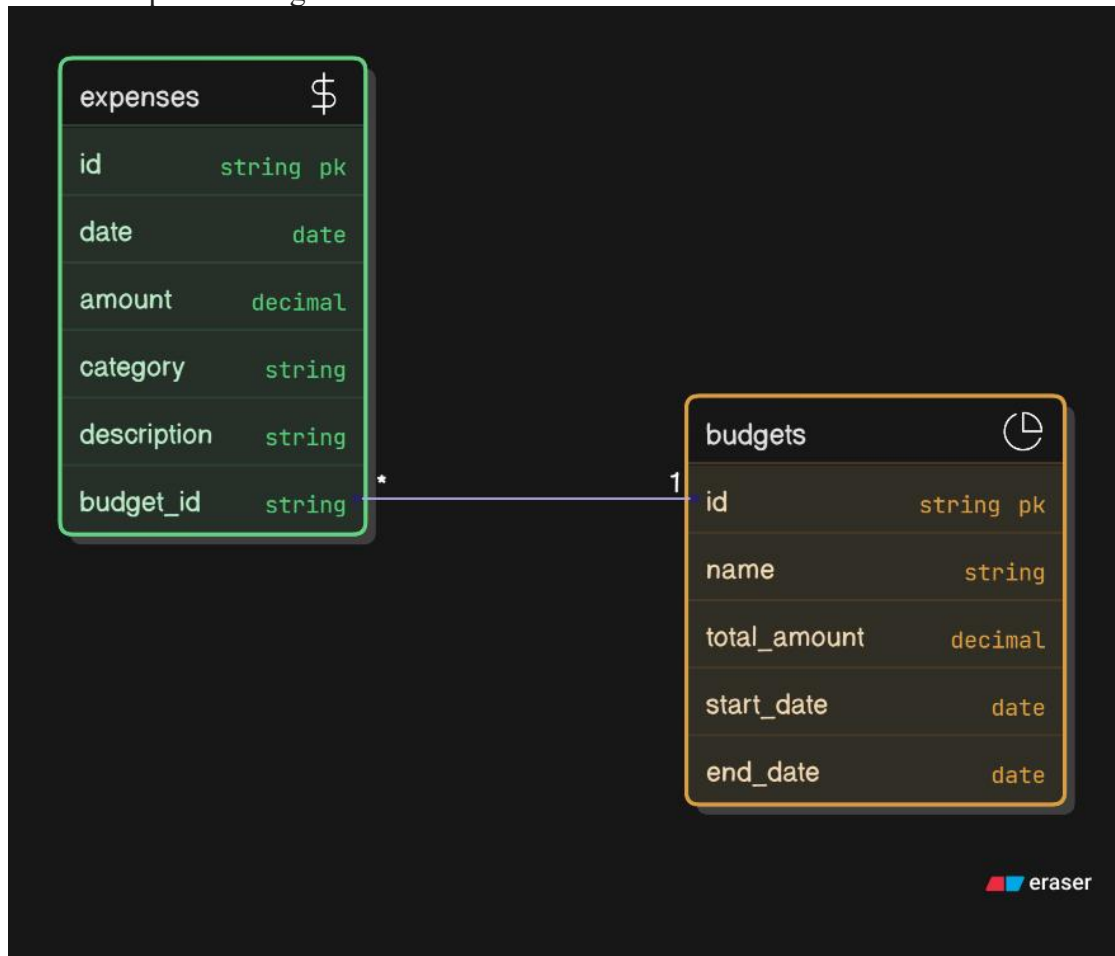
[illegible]

expenses

| id | string pk |
|---|---|
| date | date |
| amount | decimal |
| category | string |
| description | string |
| budget_id | string |

*

1

budgets

| id | string pk |
|---|---|
| name | string |
| total_amount | decimal |
| start_date | date |
| end_date | date |

eraser